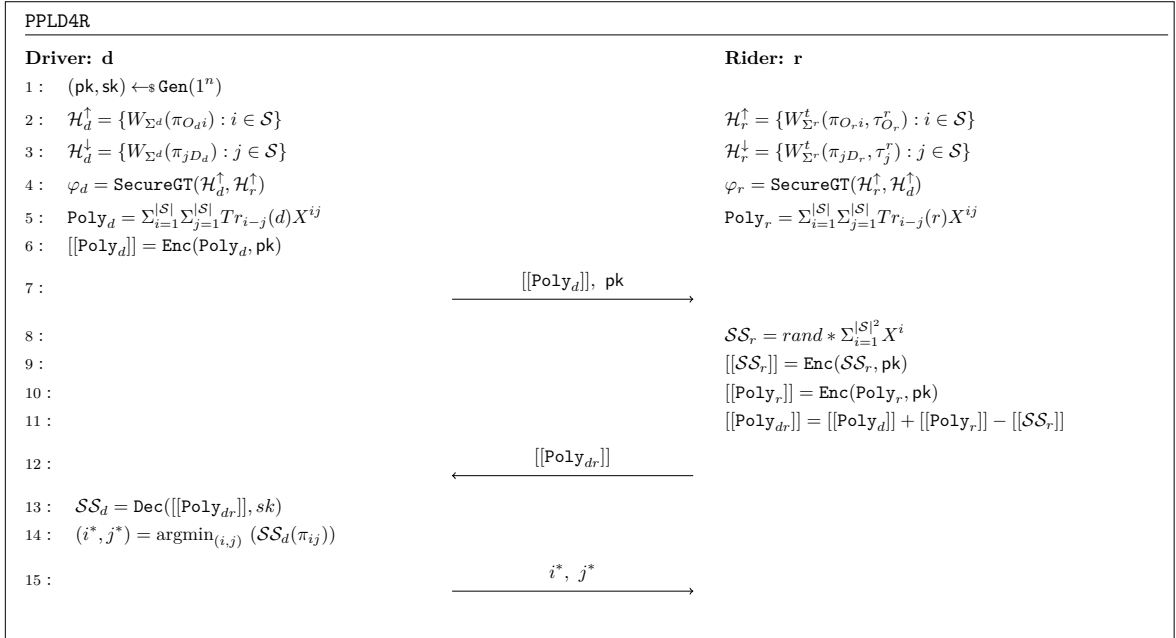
PPLD4R

**Driver: d**

1 : $(\mathsf{pk}, \mathsf{sk}) \leftarrow_{\$} \mathtt{Gen}(1^n)$

2 : $\mathcal{H}_d^{\uparrow} = \{W_{\Sigma^d}(\pi_{O_d i}) : i \in \mathcal{S}\}$

3 : $\mathcal{H}_d^{\downarrow} = \{W_{\Sigma^d}(\pi_{jD_d}) : j \in \mathcal{S}\}$

4 : $\varphi_d = \mathtt{SecureGT}(\mathcal{H}_d^{\uparrow}, \mathcal{H}_r^{\uparrow})$

5 : $\mathtt{Poly}_d = \Sigma_{i=1}^{|\mathcal{S}|}\Sigma_{j=1}^{|\mathcal{S}|} Tr_{i-j}(d) X^{ij}$

6 : $[[\mathtt{Poly}_d]] = \mathtt{Enc}(\mathtt{Poly}_d, \mathsf{pk})$

**Rider: r**

$\mathcal{H}_r^{\uparrow} = \{W_{\Sigma^r}^t(\pi_{O_r i}, \tau_{O_r}^r) : i \in \mathcal{S}\}$

$\mathcal{H}_r^{\downarrow} = \{W_{\Sigma^r}^t(\pi_{jD_r}, \tau_j^r) : j \in \mathcal{S}\}$

$\varphi_r = \mathtt{SecureGT}(\mathcal{H}_r^{\uparrow}, \mathcal{H}_d^{\uparrow})$

$\mathtt{Poly}_r = \Sigma_{i=1}^{|\mathcal{S}|}\Sigma_{j=1}^{|\mathcal{S}|} Tr_{i-j}(r) X^{ij}$

7 : $[[\mathtt{Poly}_d]]$, $\mathsf{pk}$

8 : $\mathcal{SS}_r = rand * \Sigma_{i=1}^{|\mathcal{S}|^2} X^i$

9 : $[[\mathcal{SS}_r]] = \mathtt{Enc}(\mathcal{SS}_r, \mathsf{pk})$

10 : $[[\mathtt{Poly}_r]] = \mathtt{Enc}(\mathtt{Poly}_r, \mathsf{pk})$

11 : $[[\mathtt{Poly}_{dr}]] = [[\mathtt{Poly}_d]] + [[\mathtt{Poly}_r]] - [[\mathcal{SS}_r]]$

12 : $[[\mathtt{Poly}_{dr}]]$

13 : $\mathcal{SS}_d = \mathtt{Dec}([[\mathtt{Poly}_{dr}]], sk)$

14 : $(i^*, j^*) = \mathrm{argmin}_{(i,j)} \ (\mathcal{SS}_d(\pi_{ij}))$

15 : $i^*, \ j^*$